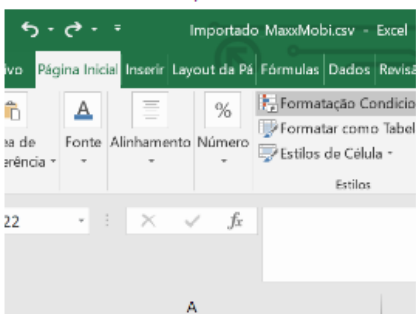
Importado MaxxMobi.csv - Excel

ivo Página Inicial Inserir Layout da Pá Fórmulas Dados Revisã

ea de erência

Fonte

Alinhamento

%
Número

Formatação Condicio
Formatar como Tabel
Estilos de Célula
Estilos

22

$f_x$

A